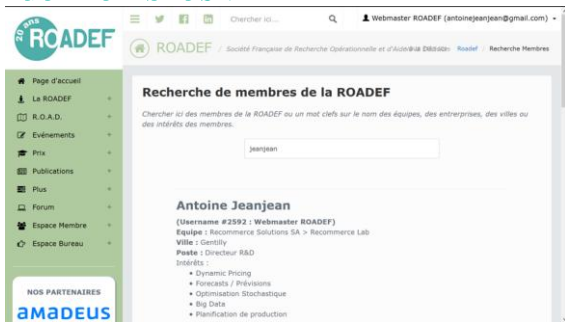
20 ans ROADEF

Chercher ici... Webmaster ROADEF (antoinejeanjean@gmail.com)

ROADEF / Société Française de Recherche Opérationnelle et d'Aide à la Décision / Roadef / Recherche Membres

Page d'accueil
La ROADEF +
R.O.A.D. +
Evénements +
Prix +
Publications +
Plus +
Forum +
Espace Membre +
Espace Bureau +

NOS PARTENAIRES
amadeus

Recherche de membres de la ROADEF

Chercher ici des membres de la ROADEF ou un mot clefs sur le nom des équipes, des entreprises, des villes ou des intérêts des membres.

Jeanjean

Antoine Jeanjean

(Username #2592 : Webmaster ROADEF)
Equipe : Recommerce Solutions SA > Recommerce Lab
Ville : Gentilly
Poste : Directeur R&D
Intérêts :
• Dynamic Pricing
• Forecasts / Prévisions
• Optimisation Stochastique
• Big Data
• Planification de production